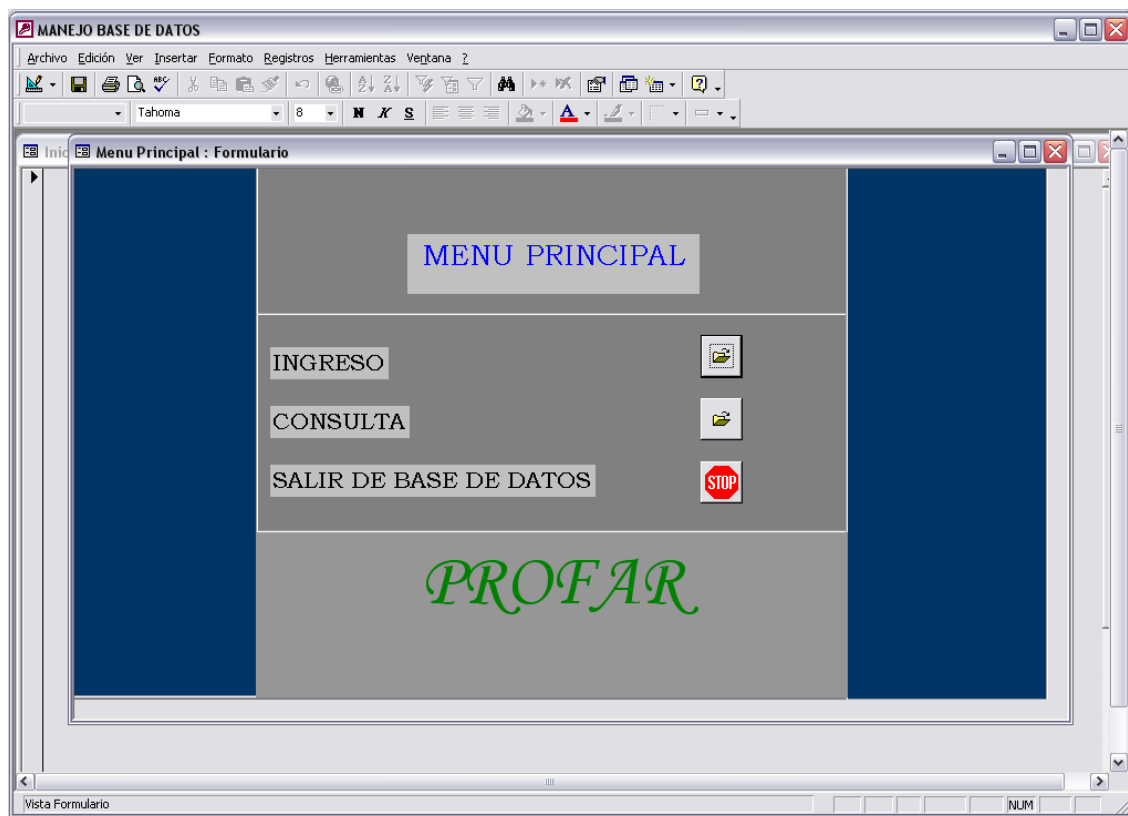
MANEJO BASE DE DATOS

Archivo Edición Ver Insertar Formato Registros Herramientas Ventana ?

Tahoma 8 N K S

Inic Menu Principal : Formulario

MENU PRINCIPAL

INGRESO

CONSULTA

SALIR DE BASE DE DATOS

STOP

PROFAR

Vista Formulario

NUM